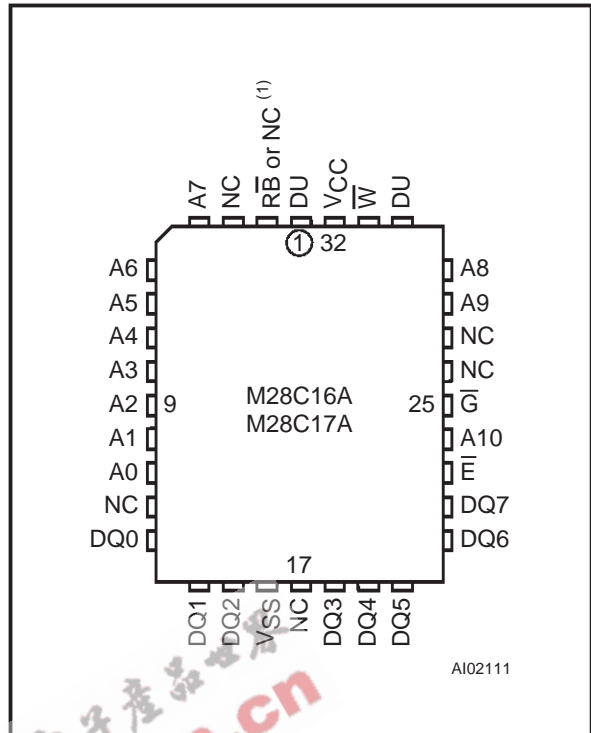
A7
NC
$R\overline{B}$ or NC $^{(1)}$
DU
$V_{CC}$
$\overline{W}$
DU

1
32

A6
A5
A4
A3
A2
A1
A0
NC
DQ0

9

M28C16A
M28C17A

25

A8
A9
NC
NC
$\overline{G}$
A10
$\overline{E}$
DQ7
DQ6

17

DQ1
DQ2
$V_{SS}$
NC
DQ3
DQ4
DQ5

AI02111

子产品世界
.cn